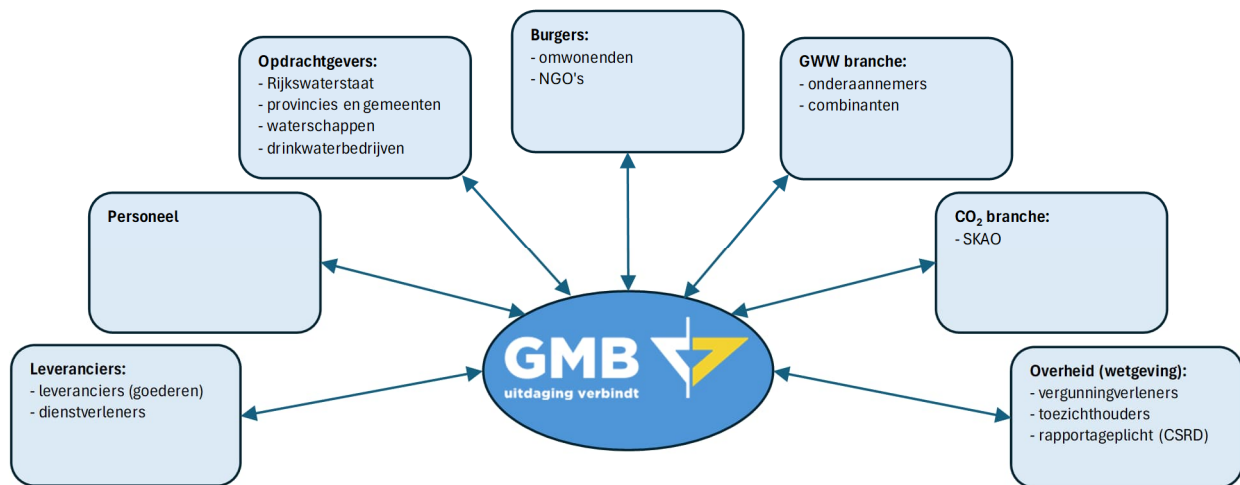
Opdrachtgevers:
- Rijkswaterstaat
- provincies en gemeenten
- waterschappen
- drinkwaterbedrijven

Burgers:
- omwonenden
- NGO's

GWW branche:
- onderaannemers
- combinanten

Personeel

$CO_2$ branche:
- SKAO

GMB
uitdaging verbindt

Leveranciers:
- leveranciers (goederen)
- dienstverleners

Overheid (wetgeving):
- vergunningverleners
- toezichthouders
- rapportageplicht (CSRD)